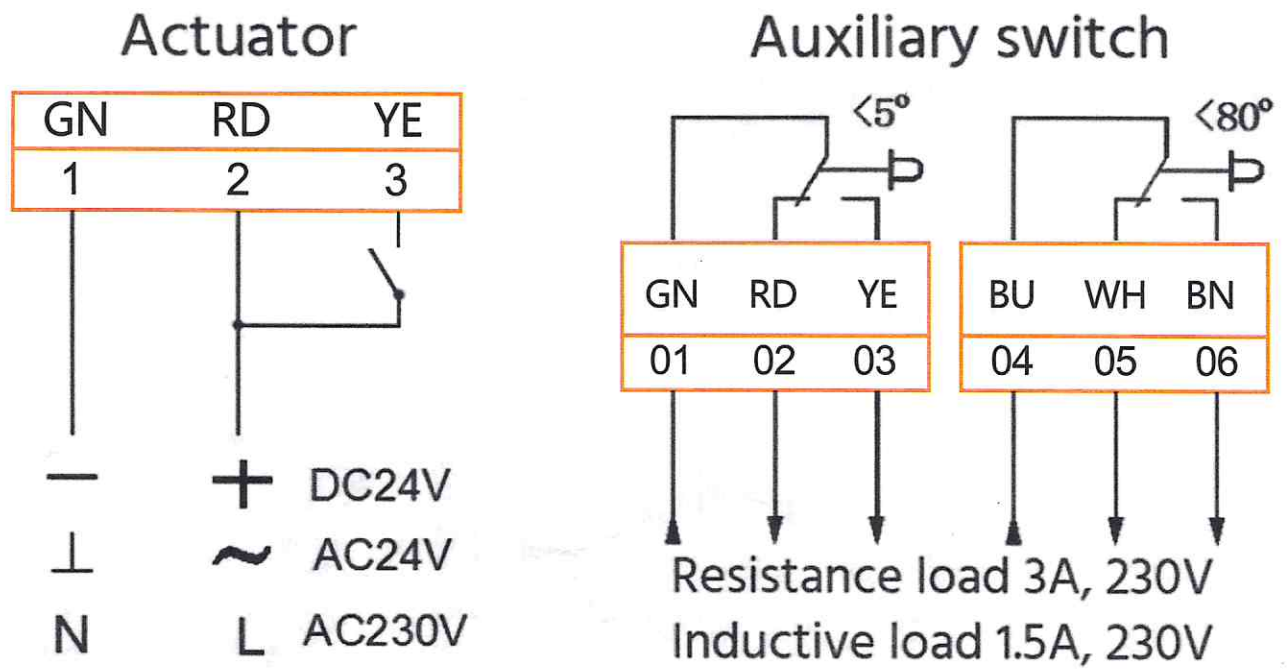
Actuator

| GN | RD | YE |
|---|---|---|
| 1 | 2 | 3 |

— + DC24V
⊥ ~ AC24V
N L AC230V

Auxiliary switch

<5°

<80°

| GN | RD | YE |
|---|---|---|
| 01 | 02 | 03 |

| BU | WH | BN |
|---|---|---|
| 04 | 05 | 06 |

Resistance load 3A, 230V
Inductive load 1.5A, 230V